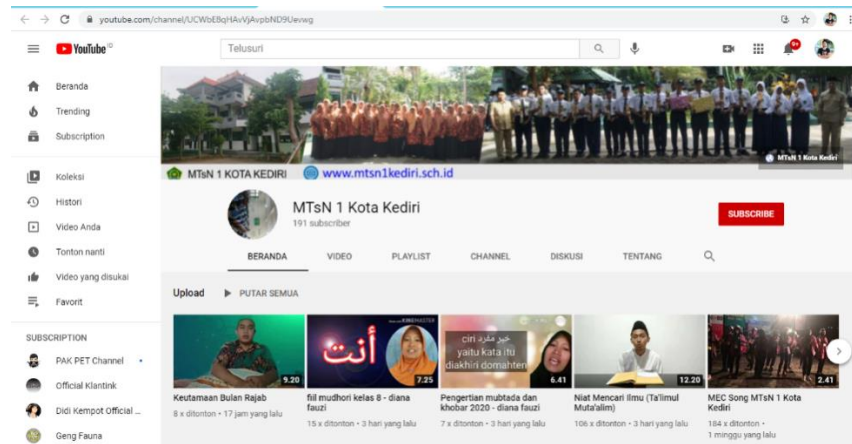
youtube.com/channel/UCWbE8qHAvVjAvpbND9Uevwg

YouTube ID

Telusuri

9+

Beranda
Trending
Subscription

Koleksi
Histori
Video Anda
Tonton nanti
Video yang disukai
Favorit

SUBSCRIPTION
PAK PET Channel
Official Klantink
Didi Kempot Official ...
Geng Fauna

MTsN 1 KOTA KEDIRI www.mtsn1kediri.sch.id

MTsN 1 Kota Kediri

MTsN 1 Kota Kediri
191 subscriber

SUBSCRIBE

BERANDA VIDEO PLAYLIST CHANNEL DISKUSI TENTANG

Upload PUTAR SEMUA

9.20
Keutamaan Bulan Rajab
8 x ditonton • 17 jam yang lalu

KINEMASTER
أنت
7.25
fiil mudhori kelas 8 - diana fauzi
15 x ditonton • 3 hari yang lalu

خبر مفرد ciri
yaitu kata itu diakhiri domahten
6.41
Pengertian mubtada dan khobar 2020 - diana fauzi
7 x ditonton • 3 hari yang lalu

12.20
Niat Mencari Ilmu (Ta'limul Muta'alim)
106 x ditonton • 3 hari yang lalu

2.41
MEC Song MTsN 1 Kota Kediri
184 x ditonton •
1 minggu yang lalu